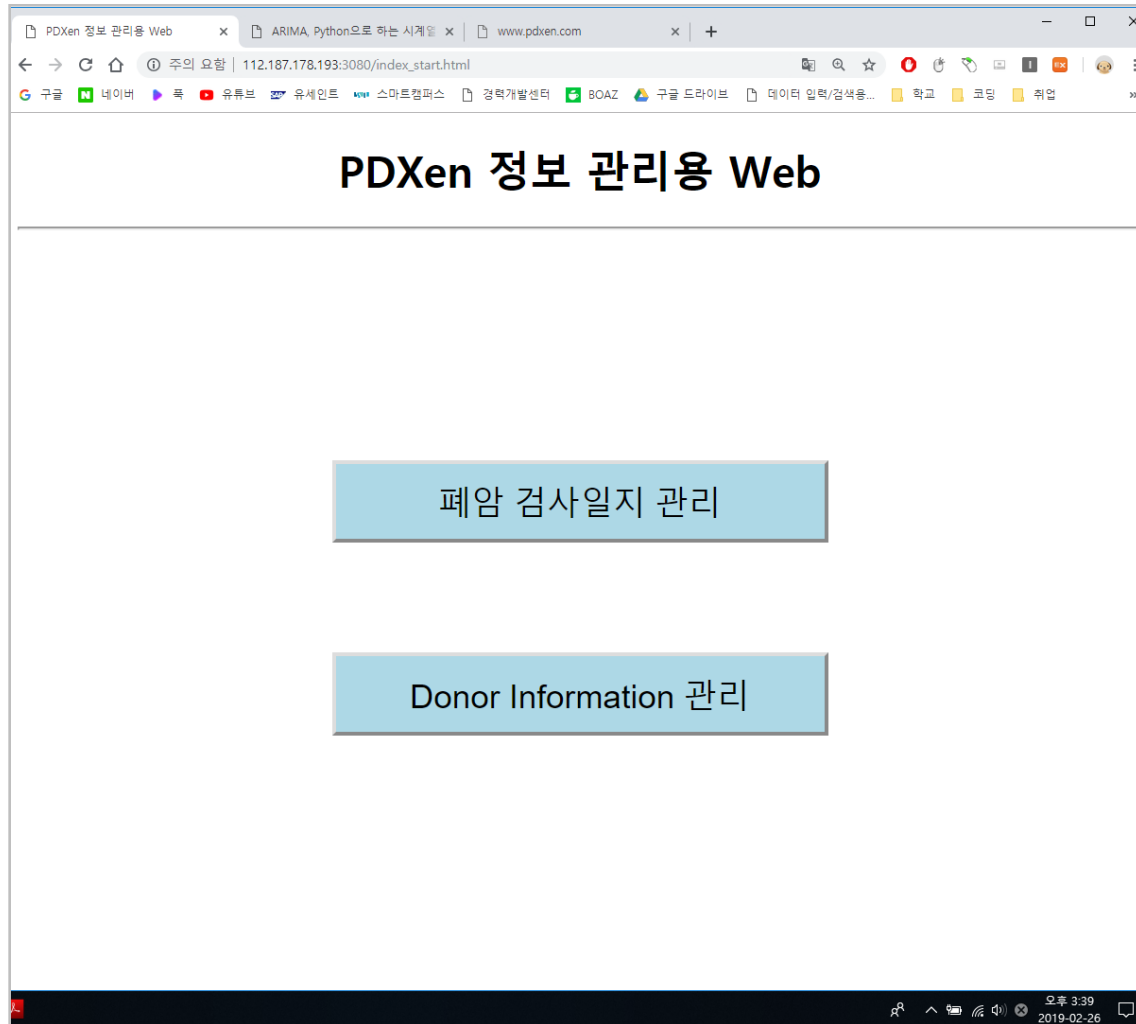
PDXen 정보 관리용 Web
ARIMA, Python으로 하는 시계열
www.pdxen.com
+

주의 요함 | 112.187.178.193:3080/index_start.html

구글 네이버 룩 유튜브 유세인트 스마트캠퍼스 경력개발센터 BOAZ 구글 드라이브 데이터 입력/검색용... 학교 코딩 취업 »

PDXen 정보 관리용 Web

폐암 검사일지 관리

Donor Information 관리

오후 3:39
2019-02-26